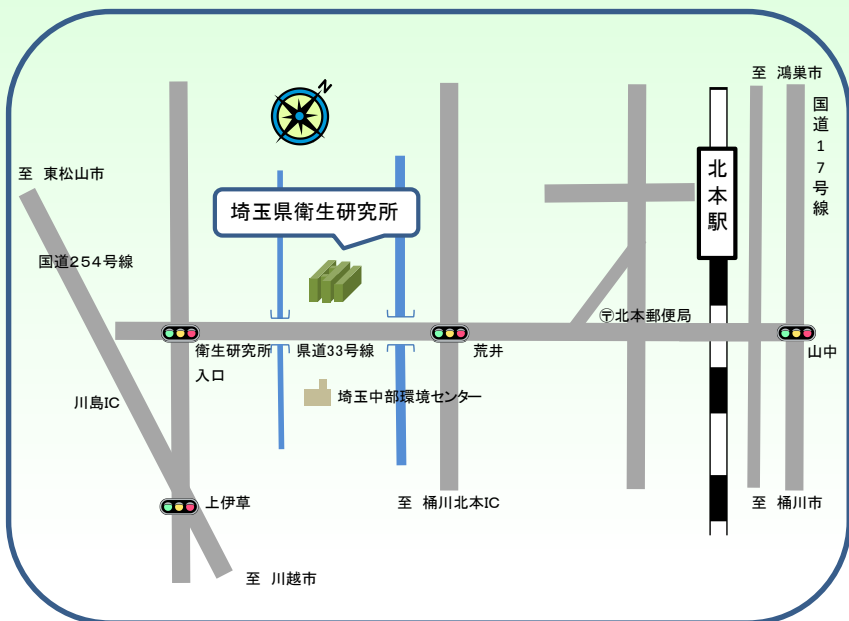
N

至 鴻巣市

国道17号線

至 東松山市

埼玉県衛生研究所

北本駅

国道254号線

〒北本郵便局

衛生研究所入口

県道33号線

荒井

山中

埼玉中部環境センター

川島IC

上伊草

至 桶川北本IC

至 桶川市

至 川越市